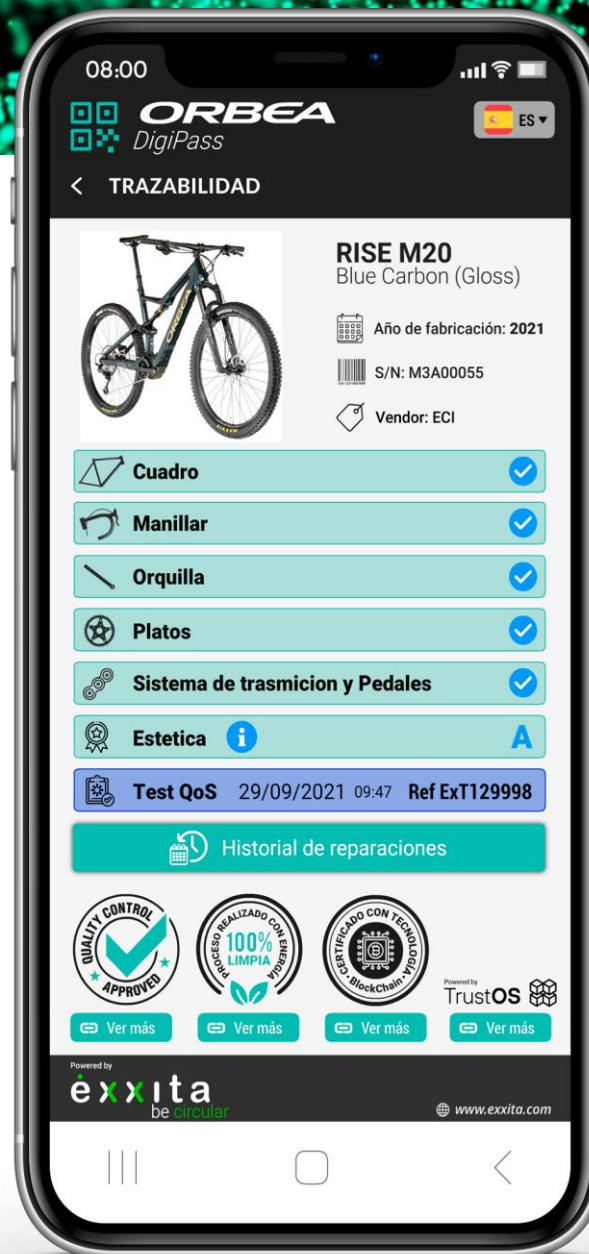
08:00

ORBEA DigiPass

ES

< TRAZABILIDAD

RISE M20
Blue Carbon (Gloss)

Año de fabricación: 2021

S/N: M3A00055

Vendor: ECI

Cuadro

Manillar

Orquilla

Platos

Sistema de trasmicion y Pedales

Estetica A

Test QoS 29/09/2021 09:47 Ref ExT129998

Historial de reparaciones

QUALITY CONTROL APPROVED

PROCESO REALIZADO CON ENERGIA 100% LIMPIA

CERTIFICADO CON TECNOLOGIA BlockChain

Powered by TrustOS

Ver más Ver más Ver más Ver más

Powered by
exxita
be circular

www.exxita.com